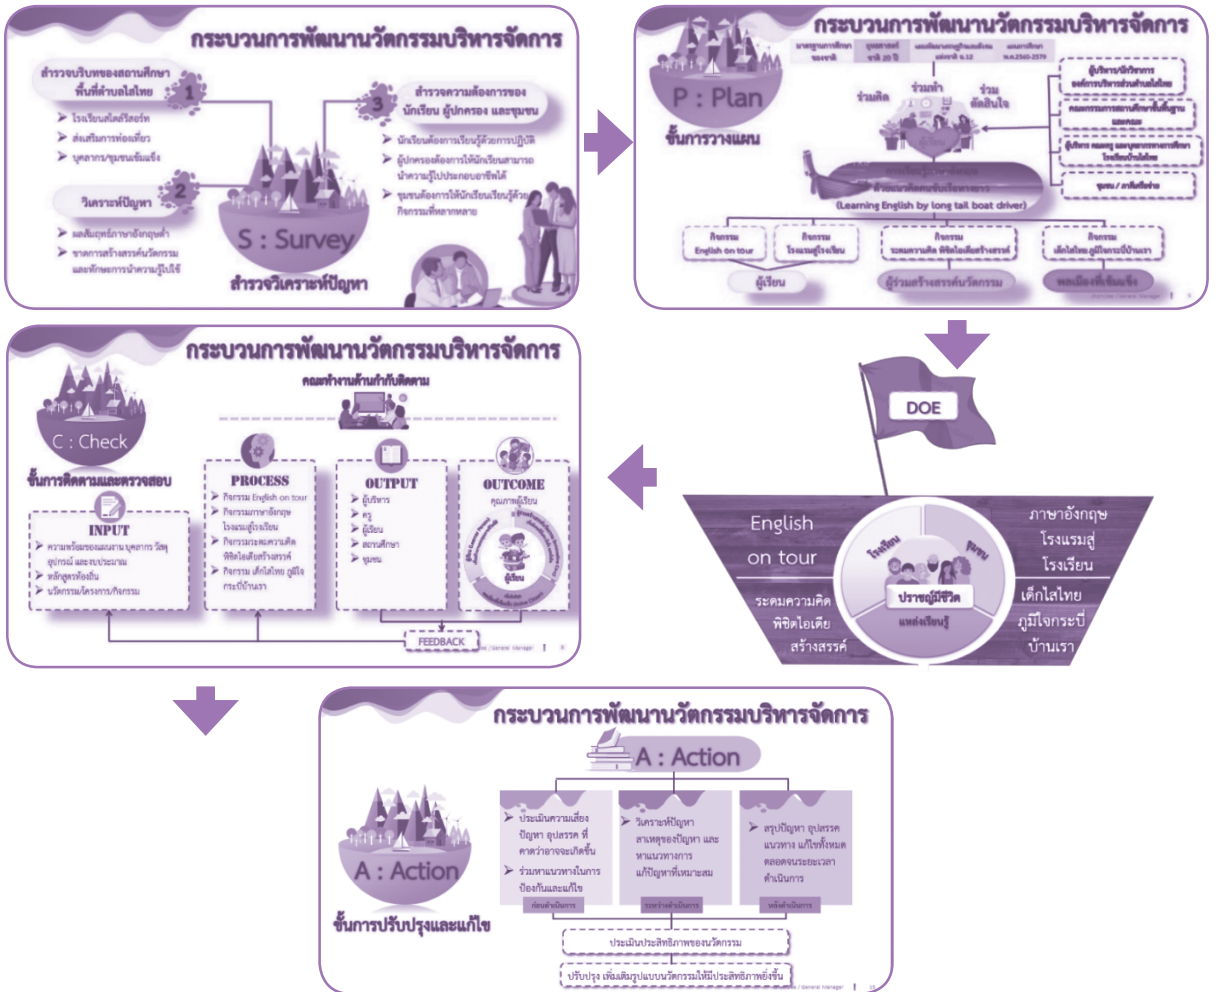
กระบวนการพัฒนานวัตกรรมบริหารจัดการ

สำรวจบริบทของสถานศึกษา พื้นที่ตำบลไสไทย 1

➢ โรงเรียนไสไทยวิทย์
➢ ส่งเสริมการท่องเที่ยว
➢ บุคลากร/ชุมชนเข้มแข็ง

วิเคราะห์ปัญหา 2

➢ ผลสัมฤทธิ์ภาษาอังกฤษต่ำ
➢ ขาดการสร้างสรรค์นวัตกรรม และทักษะการนำความรู้ไปใช้

3 สำรวจความต้องการของ นักเรียน ผู้ปกครอง และชุมชน

➢ นักเรียนต้องการเรียนรู้ด้วยการปฏิบัติ
➢ ผู้ปกครองต้องการให้นักเรียนสามารถนำความรู้ไปประกอบอาชีพได้
➢ ชุมชนต้องการให้นักเรียนเรียนรู้ด้วยกิจกรรมที่หลากหลาย

S : Survey
สำรวจวิเคราะห์ปัญหา

กระบวนการพัฒนานวัตกรรมบริหารจัดการ

P : Plan
ขั้นการวางแผน

มาตรฐานการศึกษาของชาติ | ยุทธศาสตร์ชาติ 20 ปี | แผนพัฒนาเศรษฐกิจและสังคม แห่งชาติ ฉ.12 | แผนการศึกษา พ.ศ.2560-2579

ร่วมคิด ร่วมทำ ร่วมตัดสินใจ

ผู้บริหาร/นักวิชาการ องค์การบริหารส่วนตำบลไสไทย
คณะกรรมการการสถานศึกษาขั้นพื้นฐานและคณะ
ผู้บริหาร คณะครู และบุคลากรทางการศึกษา โรงเรียนบ้านไสไทย
ชุมชน / ภาคีเครือข่าย

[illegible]
(Learning English by long tail boat driver)

กิจกรรม English on tour | กิจกรรม โรงแรมสู่โรงเรียน | กิจกรรม ระดมความคิด พิชิตไอเดียสร้างสรรค์ | กิจกรรม เด็กไสไทย ภูมิใจกระบี่บ้านเรา

ผู้เรียน
ผู้ร่วมสร้างสรรค์นวัตกรรม
พลเมืองที่เข้มแข็ง

DOE

English on tour
ภาษาอังกฤษ โรงแรมสู่โรงเรียน
ระดมความคิด พิชิตไอเดีย สร้างสรรค์
เด็กไสไทย ภูมิใจกระบี่ บ้านเรา
โรงเรียน
ชุมชน
ปราชญ์ชีวิต
แหล่งเรียนรู้

กระบวนการพัฒนานวัตกรรมบริหารจัดการ

C : Check
ขั้นการติดตามและตรวจสอบ

คณะทำงานด้านกำกับติดตาม

INPUT
➢ ความพร้อมของแผนงาน บุคลากร วัสดุ อุปกรณ์ และงบประมาณ
➢ หลักสูตรท้องถิ่น
➢ นวัตกรรม/โครงการ/กิจกรรม

PROCESS
➢ กิจกรรม English on tour
➢ กิจกรรมภาษาอังกฤษ โรงแรมสู่โรงเรียน
➢ กิจกรรมระดมความคิด พิชิตไอเดียสร้างสรรค์
➢ กิจกรรม เด็กไสไทย ภูมิใจกระบี่บ้านเรา

OUTPUT
➢ ผู้บริหาร
➢ ครู
➢ ผู้เรียน
➢ สถานศึกษา
➢ ชุมชน

OUTCOME
คุณภาพผู้เรียน
ผู้เรียน

FEEDBACK

กระบวนการพัฒนานวัตกรรมบริหารจัดการ

A : Action

A : Action
ขั้นการปรับปรุงและแก้ไข

➢ ประเมินความเสี่ยง ปัญหา อุปสรรค ที่คาดว่าอาจจะเกิดขึ้น
➢ ร่วมหาแนวทางในการป้องกันและแก้ไข
ก่อนดำเนินการ

➢ วิเคราะห์ปัญหา สาเหตุของปัญหา และหาแนวทางการแก้ปัญหาที่เหมาะสม
ระหว่างดำเนินการ

➢ สรุปปัญหา อุปสรรค แนวทาง แก้ไขทั้งหมดตลอดจนระยะเวลาดำเนินการ
หลังดำเนินการ

ประเมินประสิทธิภาพของนวัตกรรม

ปรับปรุง เพิ่มเติมรูปแบบนวัตกรรมให้มีประสิทธิภาพยิ่งขึ้น